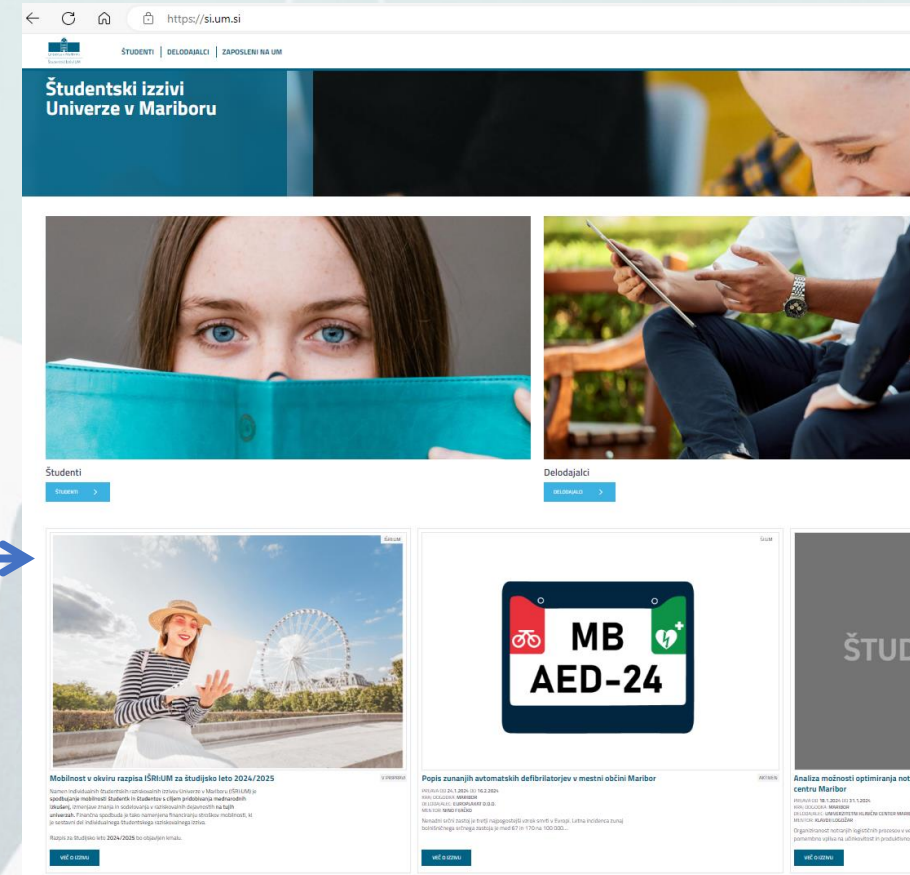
https://si.um.si

ŠTUDENTI | DELODAJALCI | ZAPOSLENI NA UM

Študentski izzivi Univerze v Mariboru

Študenti

ŠTUDENTI >

Delodajalci

DELODAJALCI >

ŠIRI:UM

Mobilnost v okviru razpisa IŠRI:UM za študijsko leto 2024/2025

V PRIPRAVI

Namen individualnih študentskih raziskovalnih izzivov Univerze v Mariboru (IŠRI:UM) je spodbujanje mobilnosti študentk in študentov s ciljem pridobivanja mednarodnih izkušenj, izmenjave znanja in sodelovanja v raziskovalnih dejavnostih na tujih univerzah. Finančna spodbuda je tako namenjena financiranju stroškov mobilnosti, ki je sestavni del individualnega študentskega raziskovalnega izziva.

Razpis za študijsko leto 2024/2025 bo objavljen kmalu.

VEČ O IZZIVU

ŠIRI:UM

MB AED-24

Popis zunanjih avtomatskih defibrilatorjev v mestni občini Maribor

AKTIVEN

PRIJAVA OD 24.1.2024 DO 16.2.2024
KRAJ IZVAJANJA: MARIBOR
DELODAJALEC: EUROPLAKAT D.O.O.
MENTOR: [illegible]

Nenadni srčni zastoj je tretji najpogostejši vzrok smrti v Evropi. Letna incidenca zunaj bolnišničnega srčnega zastoja je med 67 in 170 na 100 000...

VEČ O IZZIVU

ŠTUD

Analiza možnosti optimiranja not centru Maribor

PRIJAVA OD 18.1.2024 DO 31.1.2024
KRAJ IZVAJANJA: MARIBOR
DELODAJALEC: UNIVERZITETNI KLINIČNI CENTER MARIB
MENTOR: KLAVDIJ LOGOŽAR

Organiziranost notranjih logističnih procesov v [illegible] pomembno vpliva na učinkovitost in produktivno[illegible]

VEČ O IZZIVU